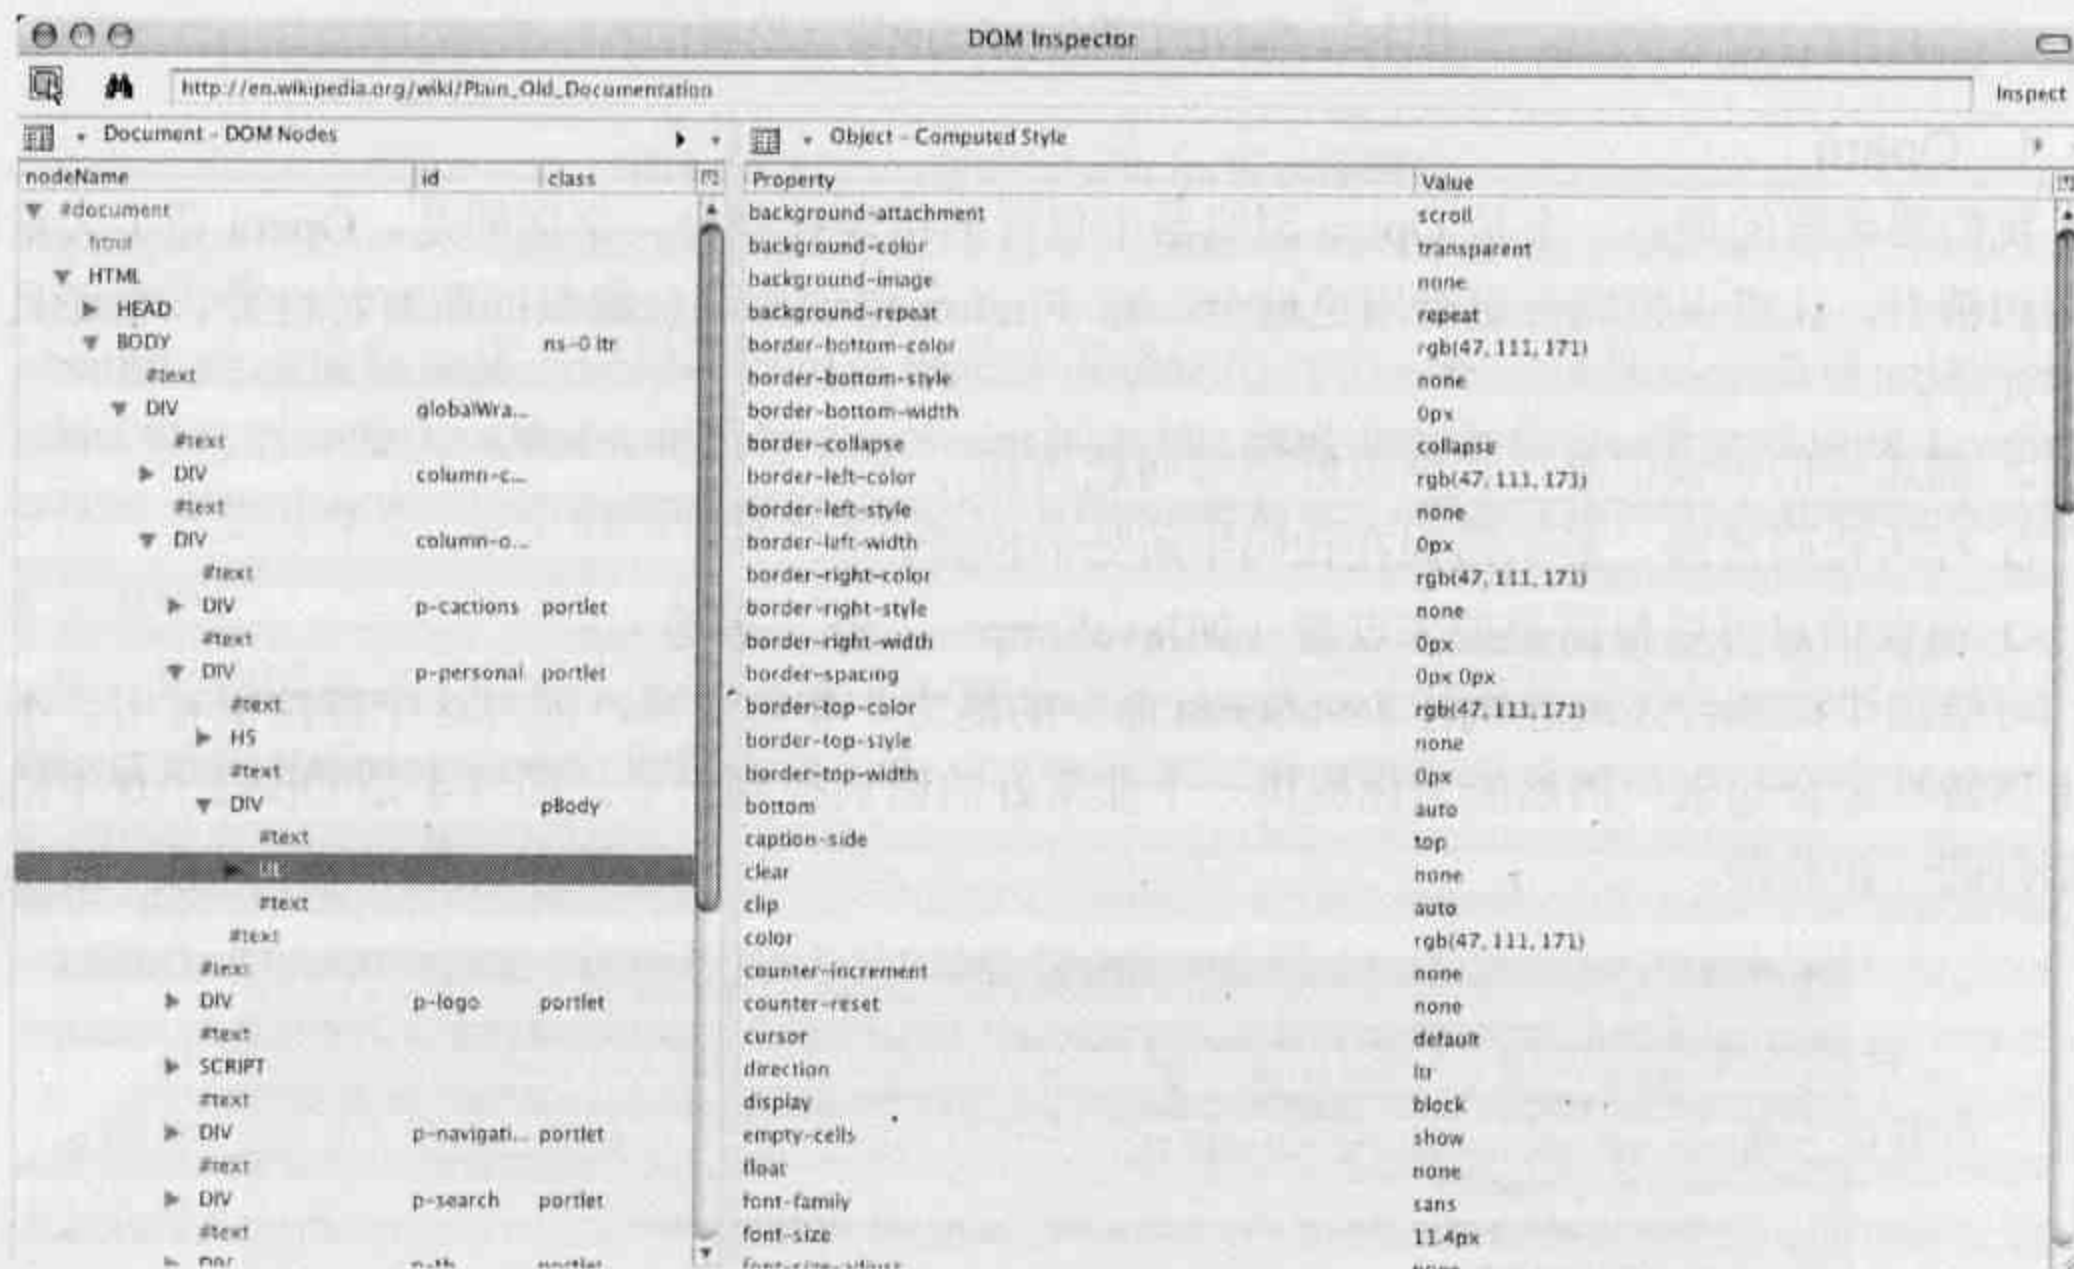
DOM Inspector

http://en.wikipedia.org/wiki/Plain_Old_Documentation

Inspect

Document - DOM Nodes

Object - Computed Style

| nodeName | id | class |
|---|---|---|
| #document | | |
| html | | |
| HTML | | |
| HEAD | | |
| BODY | | ns-0 ltr |
| #text | | |
| DIV | globalWra... | |
| #text | | |
| DIV | column-c... | |
| #text | | |
| DIV | column-o... | |
| #text | | |
| DIV | p-cactions | portlet |
| #text | | |
| DIV | p-personal | portlet |
| #text | | |
| H5 | | |
| #text | | |
| DIV | | pBody |
| #text | | |
| UL | | |
| #text | | |
| #text | | |
| #text | | |
| DIV | p-logo | portlet |
| #text | | |
| SCRIPT | | |
| #text | | |
| DIV | p-navigati... | portlet |
| #text | | |
| DIV | p-search | portlet |
| #text | | |
| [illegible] | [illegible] | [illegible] |

| Property | Value |
|---|---|
| background-attachment | scroll |
| background-color | transparent |
| background-image | none |
| background-repeat | repeat |
| border-bottom-color | rgb(47, 111, 171) |
| border-bottom-style | none |
| border-bottom-width | 0px |
| border-collapse | collapse |
| border-left-color | rgb(47, 111, 171) |
| border-left-style | none |
| border-left-width | 0px |
| border-right-color | rgb(47, 111, 171) |
| border-right-style | none |
| border-right-width | 0px |
| border-spacing | 0px 0px |
| border-top-color | rgb(47, 111, 171) |
| border-top-style | none |
| border-top-width | 0px |
| bottom | auto |
| caption-side | top |
| clear | none |
| clip | auto |
| color | rgb(47, 111, 171) |
| counter-increment | none |
| counter-reset | none |
| cursor | default |
| direction | ltr |
| display | block |
| empty-cells | show |
| float | none |
| font-family | sans |
| font-size | 11.4px |
| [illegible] | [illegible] |